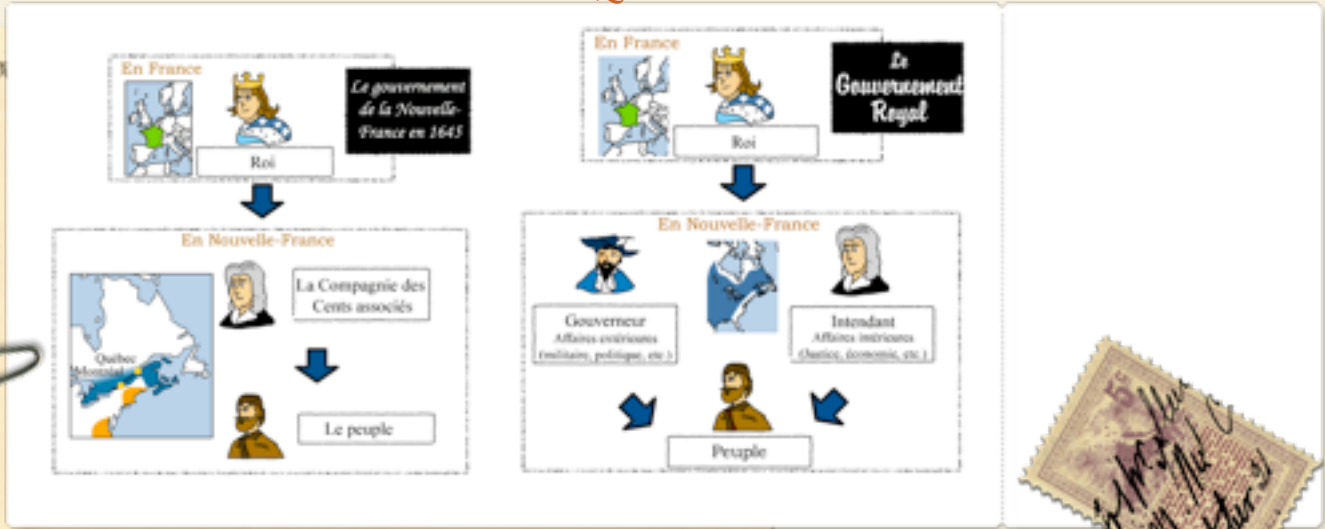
En France

Le gouvernement de la Nouvelle-France en 1645

Roi

En Nouvelle-France

Québec
Montréal

La Compagnie des Cents associés

Le peuple

En France

Le Gouvernement Royal

Roi

En Nouvelle-France

Gouverneur
Affaires extérieures
(militaire, politique, etc.)

Intendant
Affaires intérieures
(Justice, économie, etc.)

Peuple

5c

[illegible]